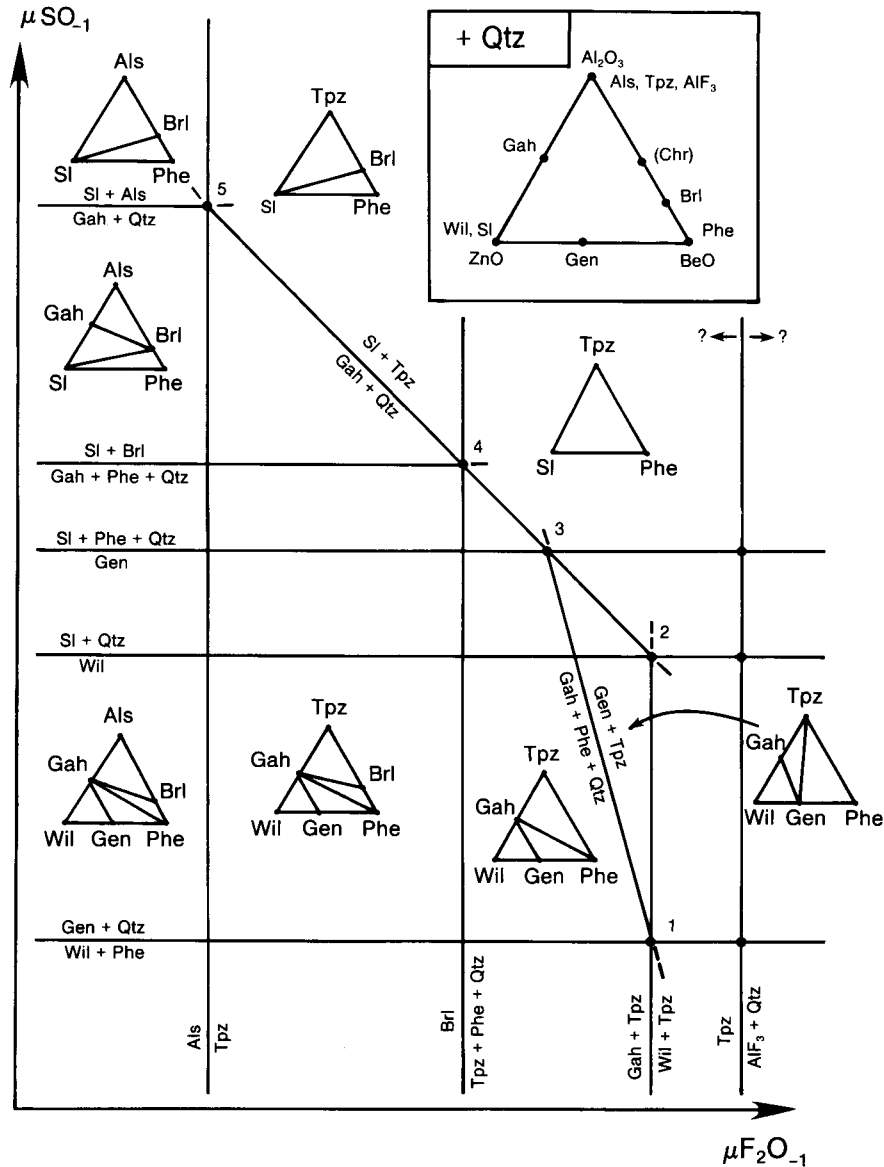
$\mu SO_{-1}$

+ Qtz

$Al_2O_3$

Als, Tpz, $AlF_3$

Gah

(Chr)

Brl

Wil, Sl

Phe

ZnO

Gen

BeO

Als

Brl

Sl

Phe

Tpz

Brl

Sl

Phe

5

Sl + Als

Gah + Qtz

Als

Gah

Brl

Sl

Phe

Sl + Tpz

Gah + Qtz

? ←

→ ?

Tpz

Sl

Phe

4

Sl + Brl

Gah + Phe + Qtz

3

Sl + Phe + Qtz

Gen

2

Sl + Qtz

Wil

Gen + Tpz

Gah + Phe + Qtz

Tpz

Gah

Wil

Gen

Phe

Als

Gah

Brl

Wil

Gen

Phe

Tpz

Gah

Brl

Wil

Gen

Phe

Tpz

Gah

Wil

Gen

Phe

1

Gen + Qtz

Wil + Phe

Als

Tpz

Brl

Tpz + Phe + Qtz

Gah + Tpz

Wil + Tpz

Tpz

$AlF_3$ + Qtz

$\mu F_2O_{-1}$